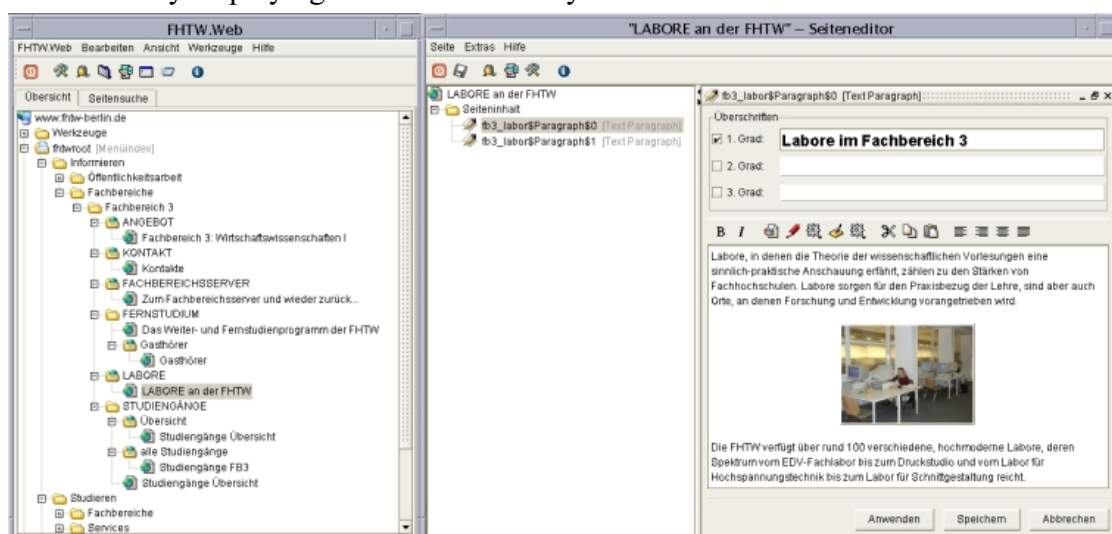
FHTW.Web

FHTW.Web Bearbeiten Ansicht Werkzeuge Hilfe

Übersicht Seitensuche

www.fhtw-berlin.de
Werkzeuge
fhtwroot [Menüindex]
Informieren
Öffentlichkeitsarbeit
Fachbereiche
Fachbereich 3
ANGEBOT
Fachbereich 3: Wirtschaftswissenschaften I
KONTAKT
Kontakte
FACHBEREICHSSERVER
Zum Fachbereichsserver und wieder zurück...
FERNSTUDIUM
Das Weiter- und Fernstudienprogramm der FHTW
Gasthörer
Gasthörer
LABORE
LABORE an der FHTW
STUDIENGÄNGE
Übersicht
Studiengänge Übersicht
alle Studiengänge
Studiengänge FB3
Studiengänge Übersicht
Studieren
Fachbereiche
Services

"LABORE an der FHTW" – Seiteneditor

Seite Extras Hilfe

LABORE an der FHTW
Seiteninhalt
fb3_labor$Paragraph$0 [Text Paragraph]
fb3_labor$Paragraph$1 [Text Paragraph]

fb3_labor$Paragraph$0 [Text Paragraph]

Überschriften
1. Grad: Labore im Fachbereich 3
2. Grad:
3. Grad:

B I

Labore, in denen die Theorie der wissenschaftlichen Vorlesungen eine sinnlich-praktische Anschauung erfährt, zählen zu den Stärken von Fachhochschulen. Labore sorgen für den Praxisbezug der Lehre, sind aber auch Orte, an denen Forschung und Entwicklung vorangetrieben wird.

Die FHTW verfügt über rund 100 verschiedene, hochmoderne Labore, deren Spektrum vom EDV-Fachlabor bis zum Druckstudio und vom Labor für Hochspannungstechnik bis zum Labor für Schnittgestaltung reicht.

Anwenden Speichern Abbrechen